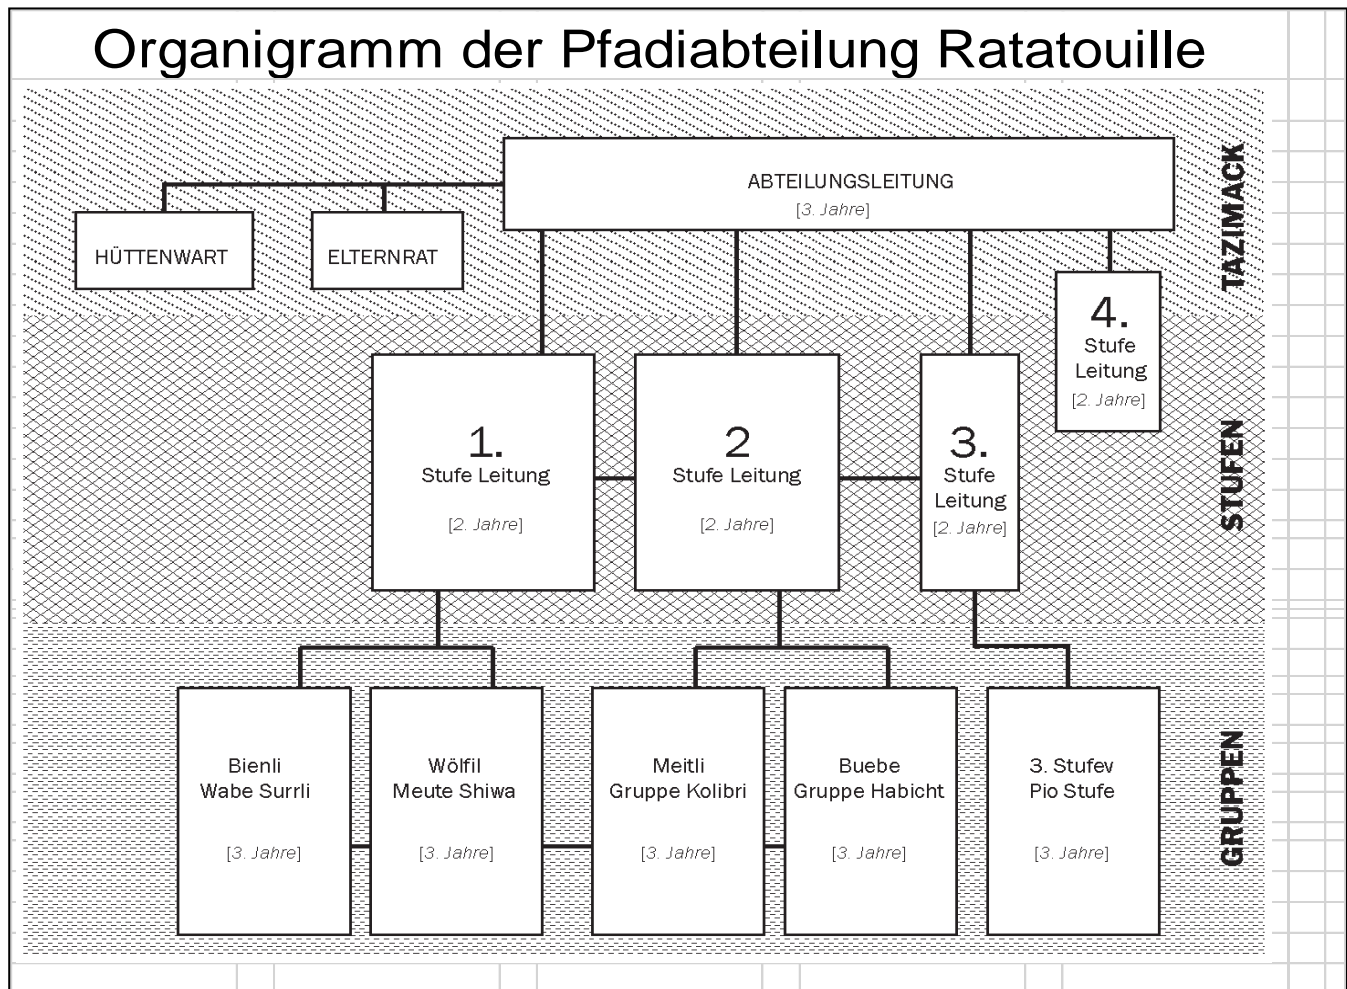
Organigramm der Pfadiabteilung Ratatouille

ABTEILUNGSLEITUNG
[3. Jahre]

HÜTTENWART

ELTERNRAT

TAZIMACK

4.
Stufe
Leitung
[2. Jahre]

1.
Stufe Leitung
[2. Jahre]

2
Stufe Leitung
[2. Jahre]

3.
Stufe
Leitung
[2. Jahre]

STUFEN

Bienli
Wabe Surrli
[3. Jahre]

Wölfil
Meute Shiwa
[3. Jahre]

Meitli
Gruppe Kolibri
[3. Jahre]

Buebe
Gruppe Habicht
[3. Jahre]

3. Stufev
Pio Stufe
[3. Jahre]

GRUPPEN